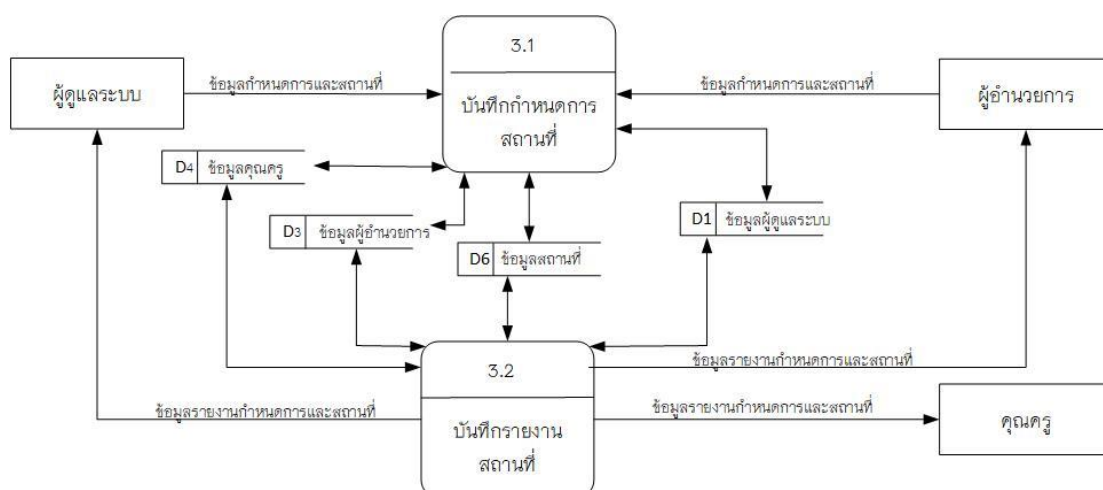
ผู้ดูแลระบบ

ข้อมูลกำหนดการและสถานที่

3.1

บันทึกกำหนดการ สถานที่

ข้อมูลกำหนดการและสถานที่

ผู้อำนวยการ

D4 ข้อมูลคุณครู

D3 ข้อมูลผู้อำนวยการ

D6 ข้อมูลสถานที่

D1 ข้อมูลผู้ดูแลระบบ

3.2

บันทึกรายงาน สถานที่

ข้อมูลรายงานกำหนดการและสถานที่

ข้อมูลรายงานกำหนดการและสถานที่

ข้อมูลรายงานกำหนดการและสถานที่

คุณครู